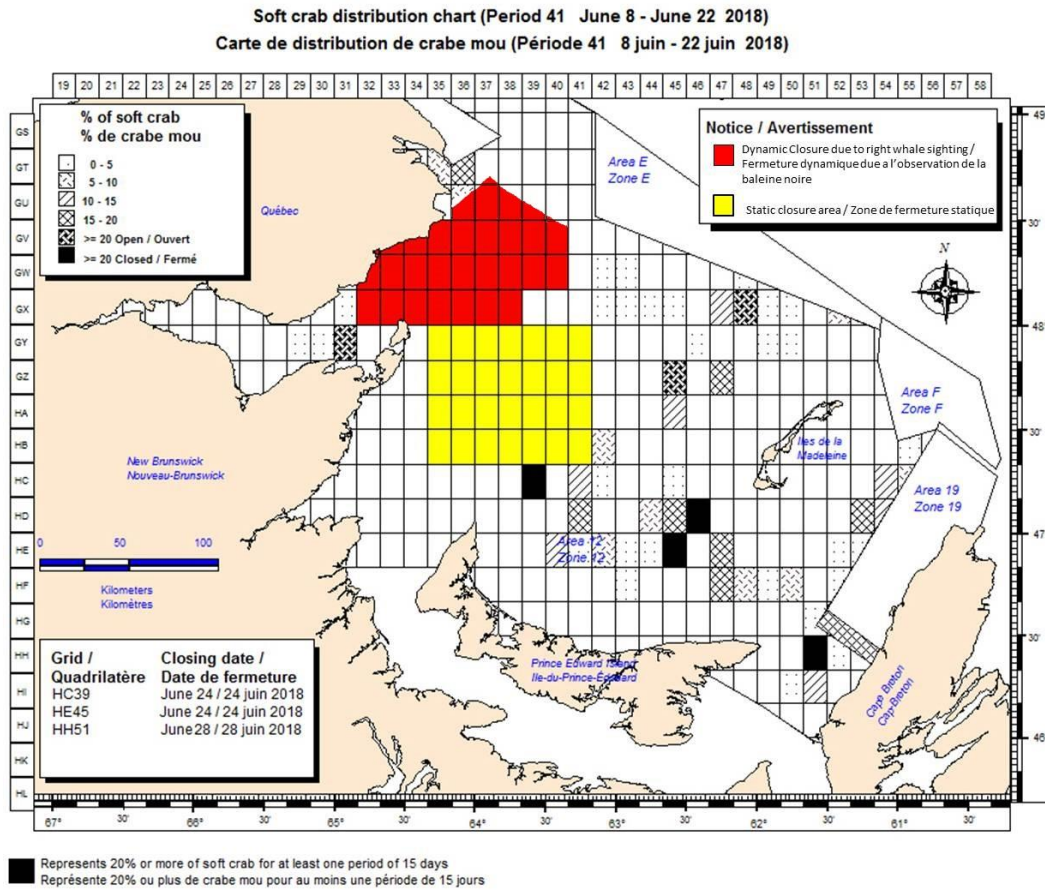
Soft crab distribution chart (Period 41 June 8 - June 22 2018)
Carte de distribution de crabe mou (Période 41 8 juin - 22 juin 2018)

19 20 21 22 23 24 25 26 27 28 29 30 31 32 33 34 35 36 37 38 39 40 41 42 43 44 45 46 47 48 49 50 51 52 53 54 55 56 57 58

GS GT GU GV GW GX GY GZ HA HB HC HD HE HF HG HH HI HJ HK HL

% of soft crab
% de crabe mou
0 - 5
5 - 10
10 - 15
15 - 20
>= 20 Open / Ouvert
>= 20 Closed / Fermé

Notice / Avertissement
Dynamic Closure due to right whale sighting / Fermeture dynamique due a l'observation de la baleine noire
Static closure area / Zone de fermeture statique

Québec
Area E
Zone E
N
Area F
Zone F
Iles de la Madeleine
Area 19
Zone 19
New Brunswick
Nouveau-Brunswick
Area 12
Zone 12
0 50 100
Kilometers
Kilomètres
Prince Edward Island
Ile-du-Prince-Edward
Cap Breton
Cap-Breton

| Grid / Quadrilatère | Closing date / Date de fermeture |
|---|---|
| HC39 | June 24 / 24 juin 2018 |
| HE45 | June 24 / 24 juin 2018 |
| HH51 | June28 / 28 juin 2018 |

49
30'
48
30'
47
30'
46

67° 30' 66° 30' 65° 30' 64° 30' 63° 30' 62° 30' 61° 30'

Represents 20% or more of soft crab for at least one period of 15 days
Représente 20% ou plus de crabe mou pour au moins une période de 15 jours